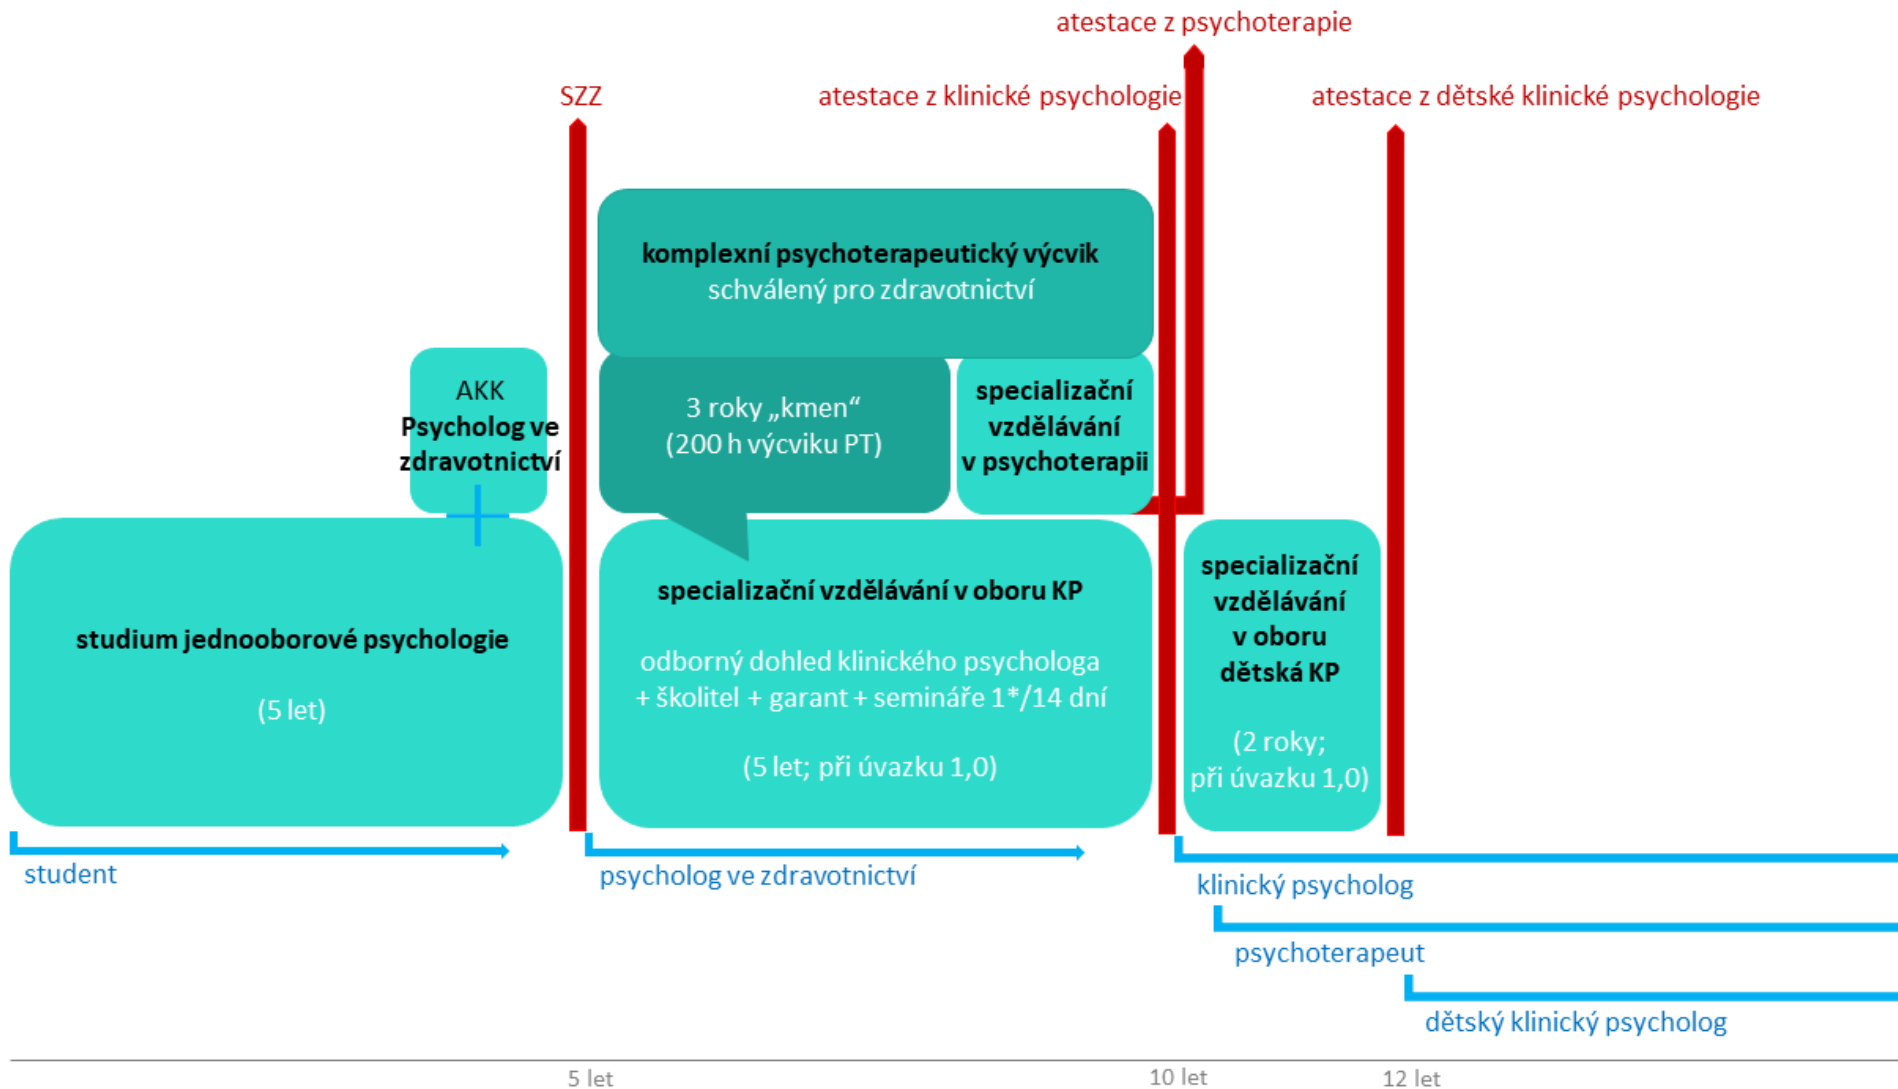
atestace z psychoterapie

SZZ

atestace z klinické psychologie

atestace z dětské klinické psychologie

**komplexní psychoterapeutický výcvik**
schválený pro zdravotnictví

AKK
**Psycholog ve zdravotnictví**

3 roky „kmen“
(200 h výcviku PT)

**specializační vzdělávání v psychoterapii**

**studium jednooborové psychologie**

(5 let)

**specializační vzdělávání v oboru KP**

odborný dohled klinického psychologa + školitel + garant + semináře 1*/14 dní

(5 let; při úvazku 1,0)

**specializační vzdělávání v oboru dětská KP**

(2 roky; při úvazku 1,0)

student

psycholog ve zdravotnictví

klinický psycholog

psychoterapeut

dětský klinický psycholog

5 let

10 let

12 let